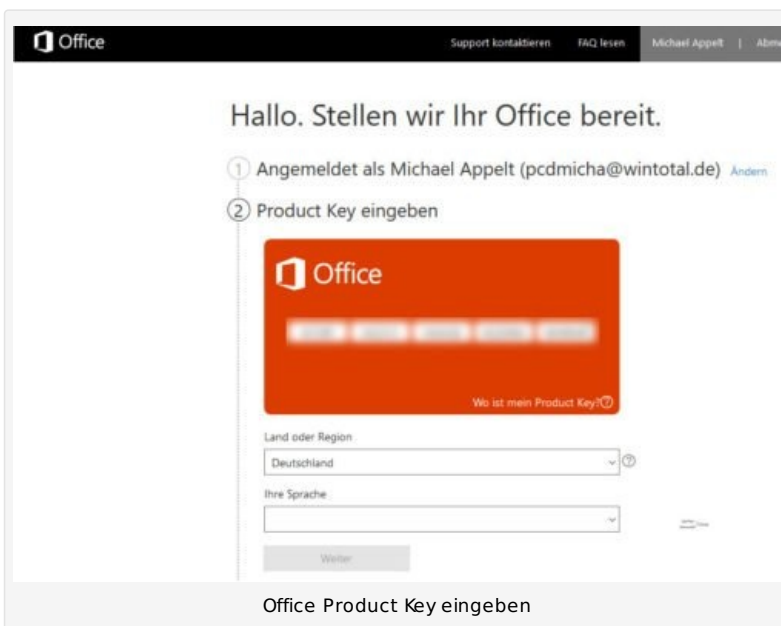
Office

Support kontaktieren FAQ lesen Michael Appelt | Abm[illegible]

Hallo. Stellen wir Ihr Office bereit.

1 Angemeldet als Michael Appelt (pcdmicha@wintotal.de) Ändern

2 Product Key eingeben

Office

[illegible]

Wo ist mein Product Key?

Land oder Region

Deutschland

Ihre Sprache

Weiter

Office Product Key eingeben